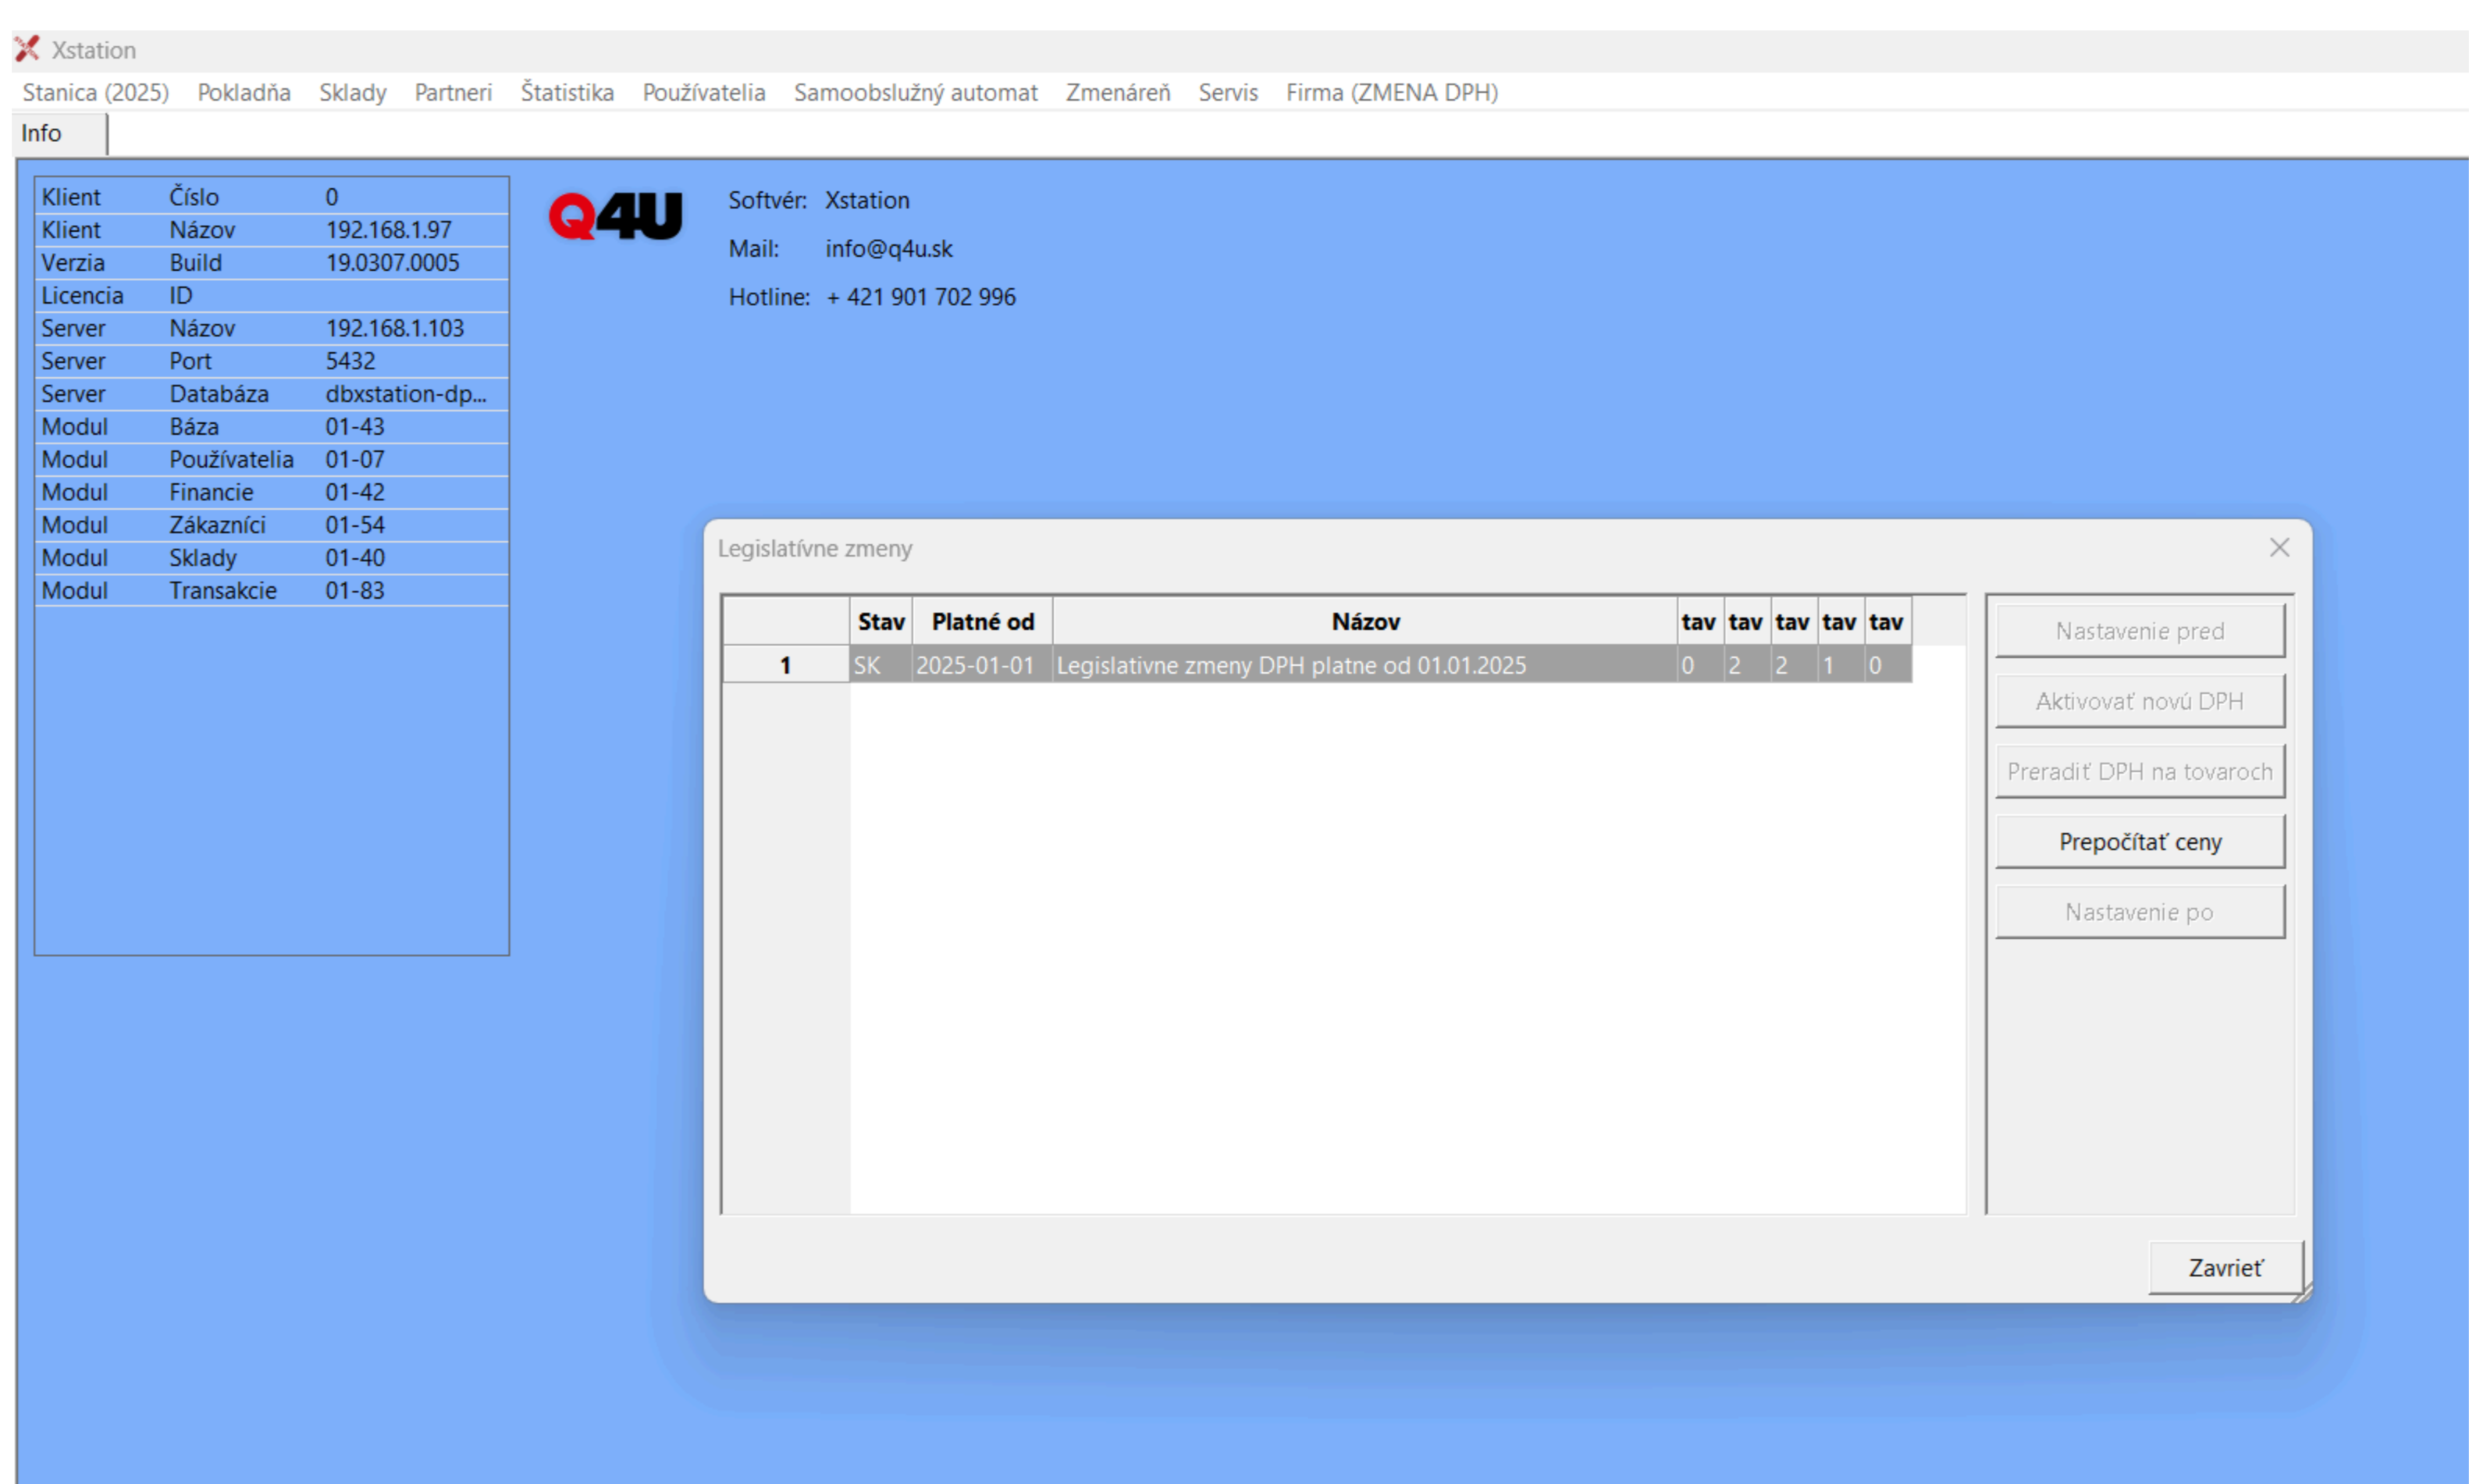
Xstation

Stanica (2025) Pokladňa Sklady Partneri Štatistika Používatelia Samoobslužný automat Zmenáreň Servis Firma (ZMENA DPH)

Info

| | | |
|---|---|---|
| Klient | Číslo | 0 |
| Klient | Názov | 192.168.1.97 |
| Verzia | Build | 19.0307.0005 |
| Licencia | ID | |
| Server | Názov | 192.168.1.103 |
| Server | Port | 5432 |
| Server | Databáza | dbxstation-dp... |
| Modul | Báza | 01-43 |
| Modul | Používatelia | 01-07 |
| Modul | Financie | 01-42 |
| Modul | Zákazníci | 01-54 |
| Modul | Sklady | 01-40 |
| Modul | Transakcie | 01-83 |

Q4U

Softvér: Xstation
Mail: info@q4u.sk
Hotline: + 421 901 702 996

Legislatívne zmeny

| | Stav | Platné od | Názov | tav | tav | tav | tav | tav |
|---|---|---|---|---|---|---|---|---|
| 1 | SK | 2025-01-01 | Legislativne zmeny DPH platne od 01.01.2025 | 0 | 2 | 2 | 1 | 0 |

Nastavenie pred
Aktivovať novú DPH
Preradiť DPH na tovaroch
Prepočítať ceny
Nastavenie po

Zavrieť